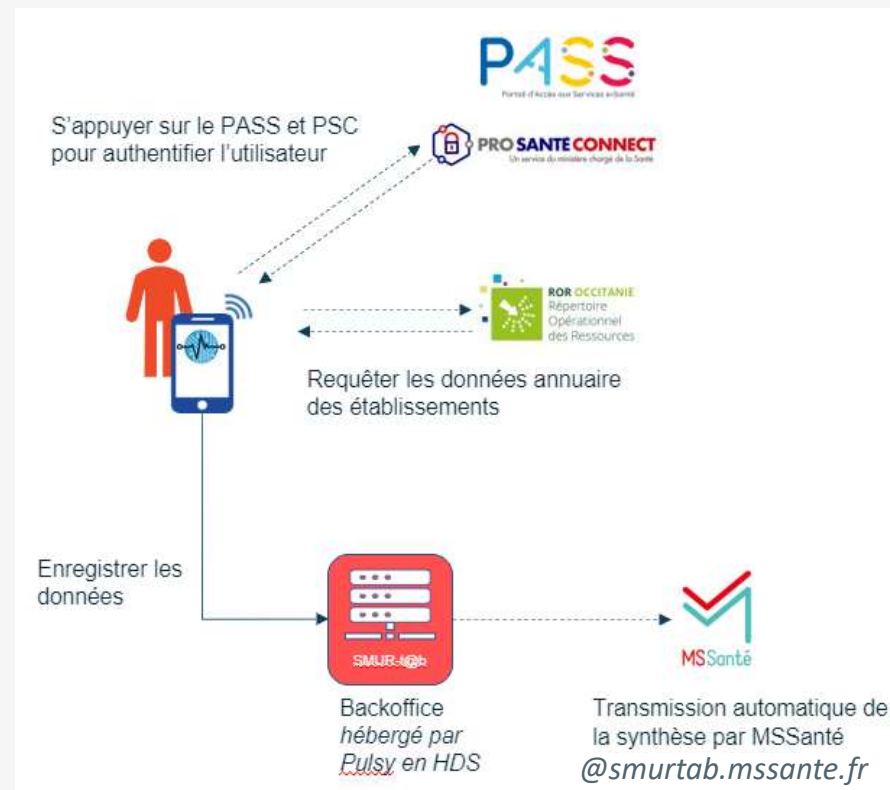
PASS
Portail d'Accès aux Services e-Santé

S'appuyer sur le PASS et PSC pour authentifier l'utilisateur

PRO SANTÉ CONNECT
Un service du ministère chargé de la Santé

ROR OCCITANIE
Répertoire Opérationnel des Ressources

Requêter les données annuaire des établissements

Enregistrer les données

SMUR-t@b

Backoffice
*hébergé par Pulsy en HDS*

MSSanté

Transmission automatique de la synthèse par MSSanté

*@smurtab.mssante.fr*